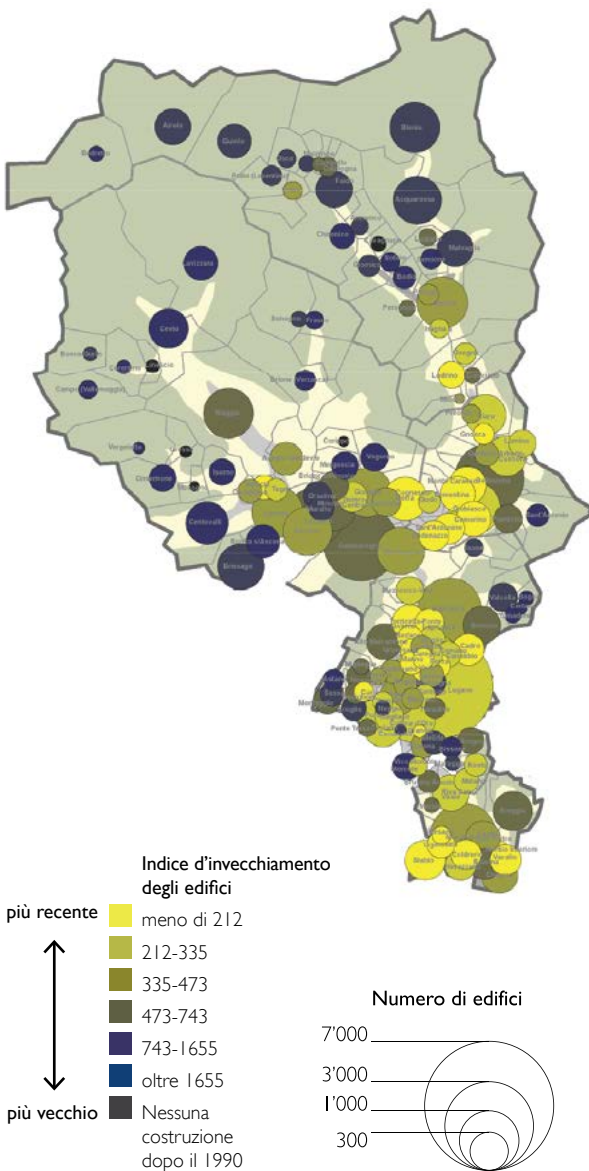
Airolo
Quinto
Blenio
Bedretto
Faido
Acquarossa
Lavizzara
Malvaglia
Cevio
Ledrino
Maggia
Biasca
Centovalli
Brissago
Lugano
Stabio
Mendrisio
Chiasso

Indice d'invecchiamento degli edifici
più recente
meno di 212
212-335
335-473
473-743
743-1655
oltre 1655
più vecchio
Nessuna costruzione dopo il 1990

Numero di edifici
7'000
3'000
1'000
300